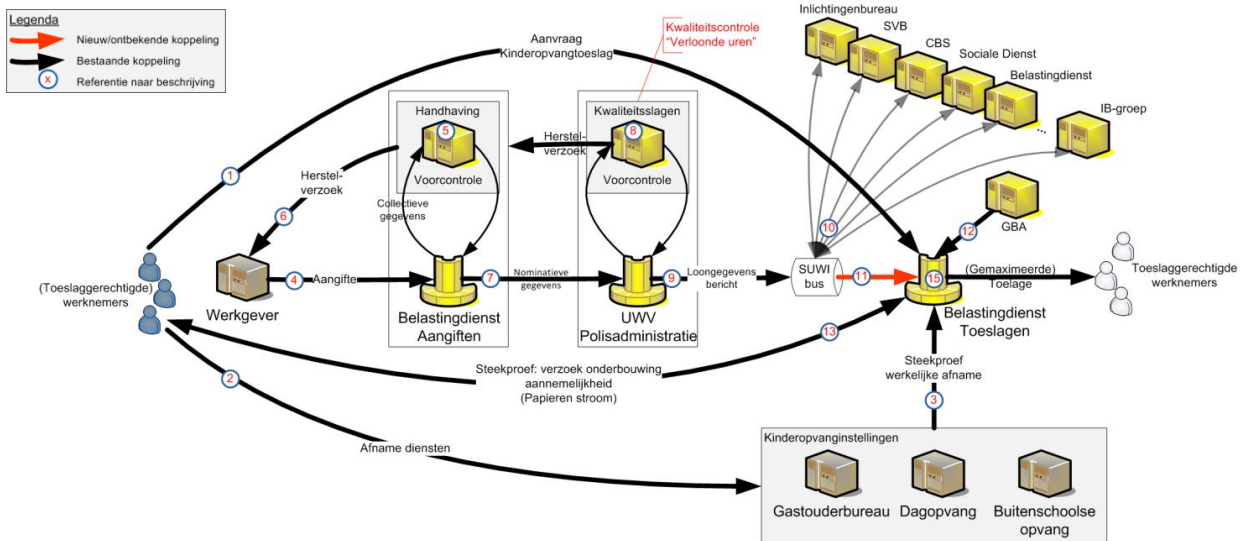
Legenda
Nieuw/ontbekende koppeling
Bestaande koppeling
x Referentie naar beschrijving

Aanvraag Kinderopvangtoeslag

Kwaliteitscontrole "Verloonde uren"

Inlichtingenbureau
SVB
CBS
Sociale Dienst
Belastingdienst
IB-groep

Handhaving
5
Voorcontrole

Herstelverzoek

Kwaliteitsslagen
8
Voorcontrole

1
Herstelverzoek
6
Collectieve gegevens

12
GBA
10

(Toeslaggerechtigde) werknemers

Werkgever
4 Aangifte
Belastingdienst Aangiften
7 Nominatieve gegevens
UWV Polisadministratie
9 Loongegevens bericht
SUWI bus
11
15
(Gemaximeerde) Toelage
Toeslaggerechtigde werknemers
Belastingdienst Toeslagen

13
2
Steekproef: verzoek onderbouwing aannemelijkheid (Papieren stroom)

Steekproef werkelijke afname
3

Afname diensten

Kinderopvanginstellingen
Gastouderbureau
Dagopvang
Buitenschoolse opvang